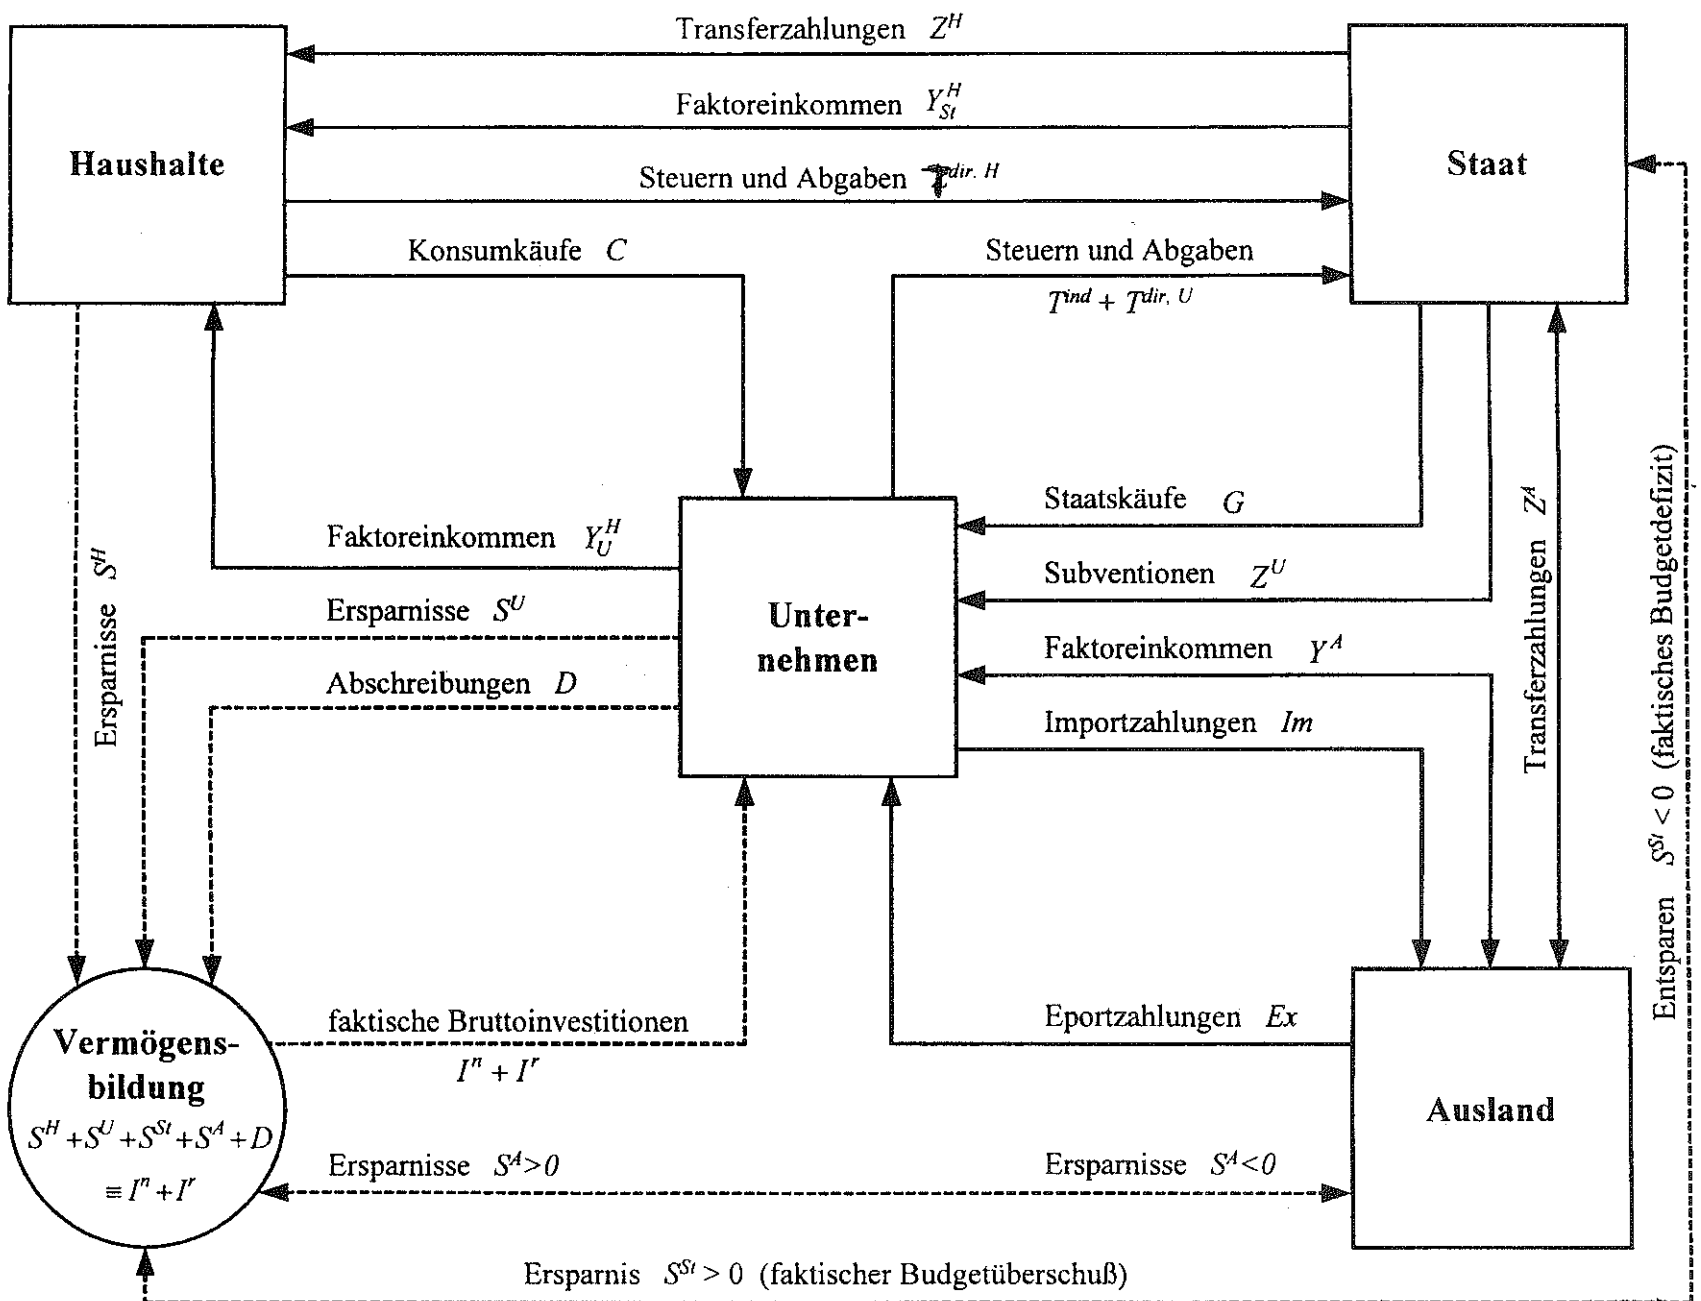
Transferzahlungen $Z^H$

Haushalte

Faktoreinkommen $Y^H_{St}$

Staat

Steuern und Abgaben $T^{dir,\,H}$

Konsumkäufe $C$

Steuern und Abgaben

$T^{ind} + T^{dir,\,U}$

Staatskäufe $G$

Faktoreinkommen $Y^H_U$

Subventionen $Z^U$

Ersparnisse $S^H$

Ersparnisse $S^U$

Unternehmen

Faktoreinkommen $Y^A$

Abschreibungen $D$

Importzahlungen $Im$

Transferzahlungen $Z^A$

Entsparen $S^{St} < 0$ (faktisches Budgetdefizit)

faktische Bruttoinvestitionen

$I^n + I^r$

Eportzahlungen $Ex$

Vermögensbildung

$S^H + S^U + S^{St} + S^A + D$

$\equiv I^n + I^r$

Ausland

Ersparnisse $S^A > 0$

Ersparnisse $S^A < 0$

Ersparnis $S^{St} > 0$ (faktischer Budgetüberschuß)